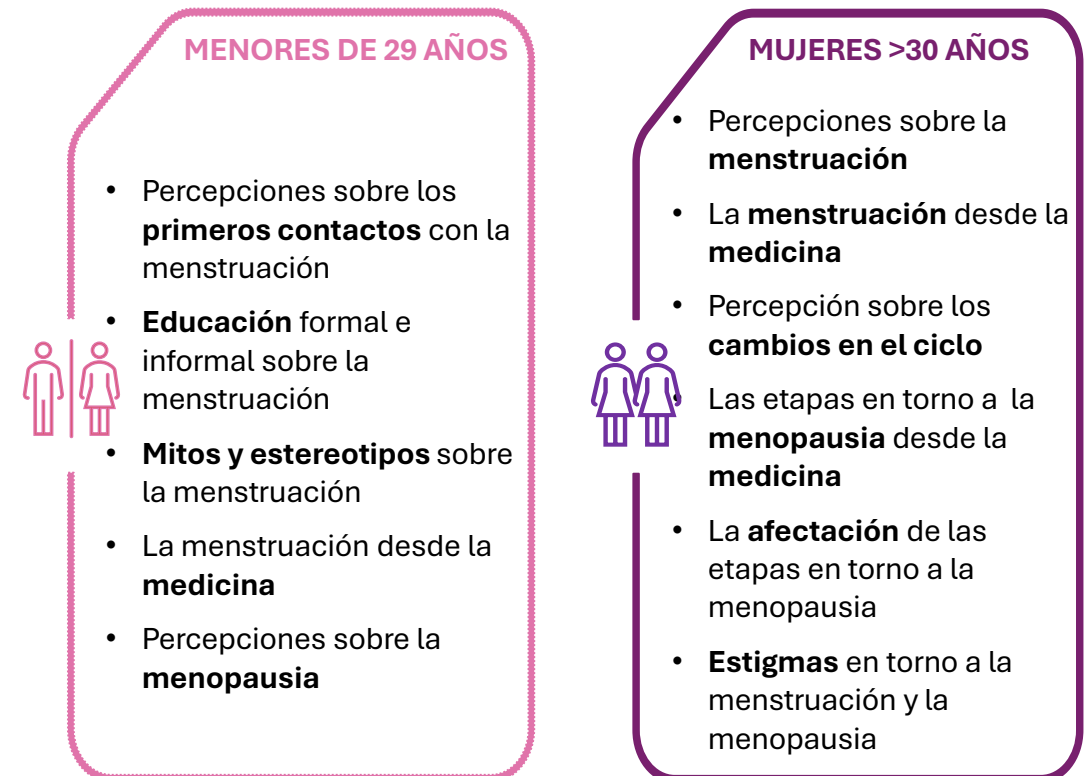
MENORES DE 29 AÑOS

- Percepciones sobre los **primeros contactos** con la menstruación
- **Educación** formal e informal sobre la menstruación
- **Mitos y estereotipos** sobre la menstruación
- La menstruación desde la **medicina**
- Percepciones sobre la **menopausia**

MUJERES >30 AÑOS

- Percepciones sobre la **menstruación**
- La **menstruación** desde la **medicina**
- Percepción sobre los **cambios en el ciclo**
- Las etapas en torno a la **menopausia** desde la **medicina**
- La **afectación** de las etapas en torno a la menopausia
- **Estigmas** en torno a la menstruación y la menopausia